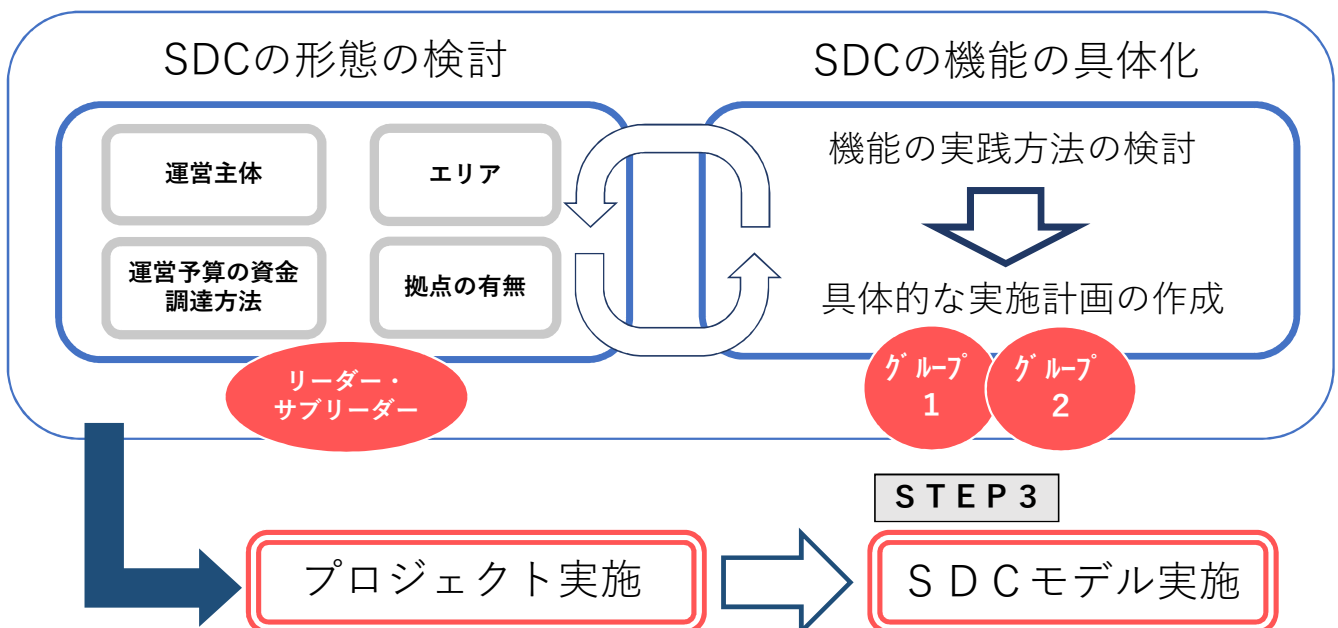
SDCの形態の検討

運営主体

エリア

運営予算の資金調達方法

拠点の有無

リーダー・サブリーダー

SDCの機能の具体化

機能の実践方法の検討

具体的な実施計画の作成

ｸﾞﾙｰﾌﾟ 1

ｸﾞﾙｰﾌﾟ 2

ＳＴＥＰ３

プロジェクト実施

ＳＤＣモデル実施